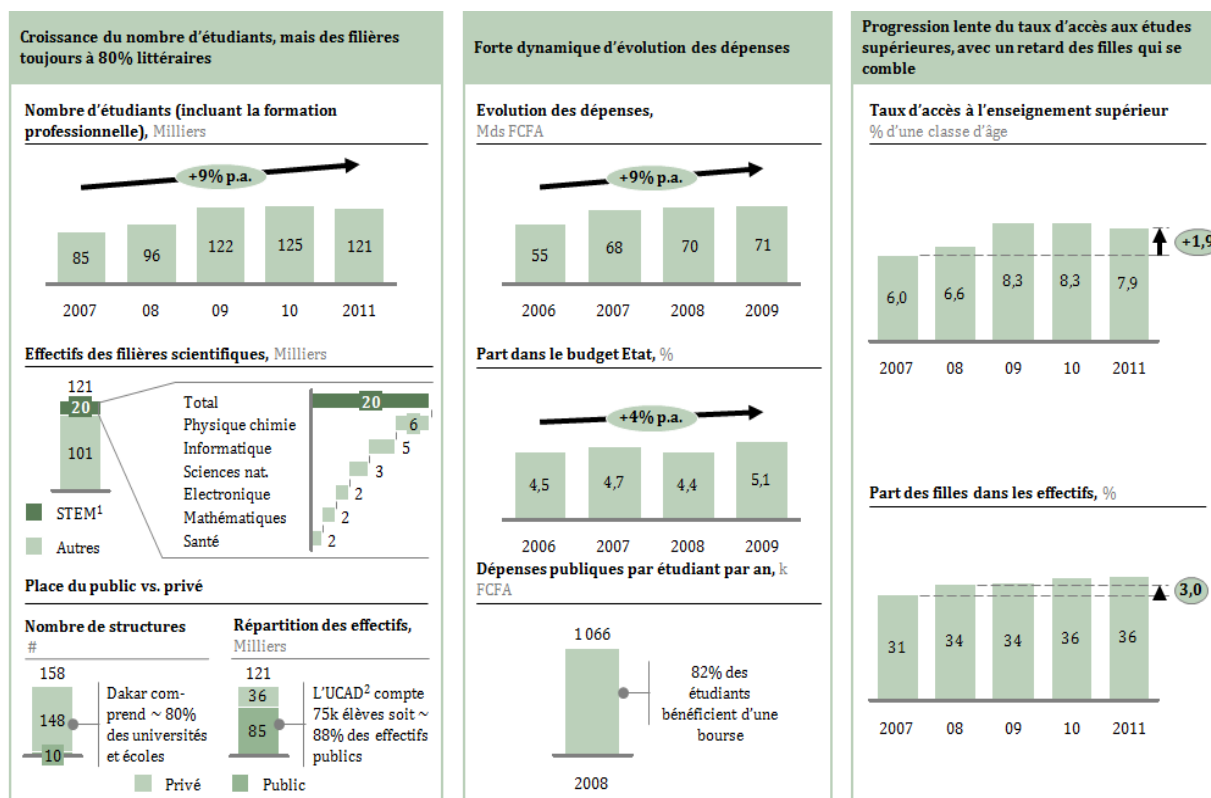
Croissance du nombre d'étudiants, mais des filières toujours à 80% littéraires

Nombre d'étudiants (incluant la formation professionnelle), Milliers

+9% p.a.

| 2007 | 08 | 09 | 10 | 2011 |
|---|---|---|---|---|
| 85 | 96 | 122 | 125 | 121 |

Effectifs des filières scientifiques, Milliers

121
20
101

STEM$^1$
Autres

| Total | 20 |
|---|---|
| Physique chimie | 6 |
| Informatique | 5 |
| Sciences nat. | 3 |
| Electronique | 2 |
| Mathématiques | 2 |
| Santé | 2 |

Place du public vs. privé

Nombre de structures
#

158
148
10

Dakar comprend ~ 80% des universités et écoles

Répartition des effectifs, Milliers

121
36
85

L'UCAD$^2$ compte 75k élèves soit ~ 88% des effectifs publics

Privé
Public

Forte dynamique d'évolution des dépenses

Evolution des dépenses, Mds FCFA

+9% p.a.

| 2006 | 2007 | 2008 | 2009 |
|---|---|---|---|
| 55 | 68 | 70 | 71 |

Part dans le budget Etat, %

+4% p.a.

| 2006 | 2007 | 2008 | 2009 |
|---|---|---|---|
| 4,5 | 4,7 | 4,4 | 5,1 |

Dépenses publiques par étudiant par an, k FCFA

1 066

82% des étudiants bénéficient d'une bourse

2008

Progression lente du taux d'accès aux études supérieures, avec un retard des filles qui se comble

Taux d'accès à l'enseignement supérieur
% d'une classe d'âge

+1,9

| 2007 | 08 | 09 | 10 | 2011 |
|---|---|---|---|---|
| 6,0 | 6,6 | 8,3 | 8,3 | 7,9 |

Part des filles dans les effectifs, %

3,0

| 2007 | 08 | 09 | 10 | 2011 |
|---|---|---|---|---|
| 31 | 34 | 34 | 36 | 36 |